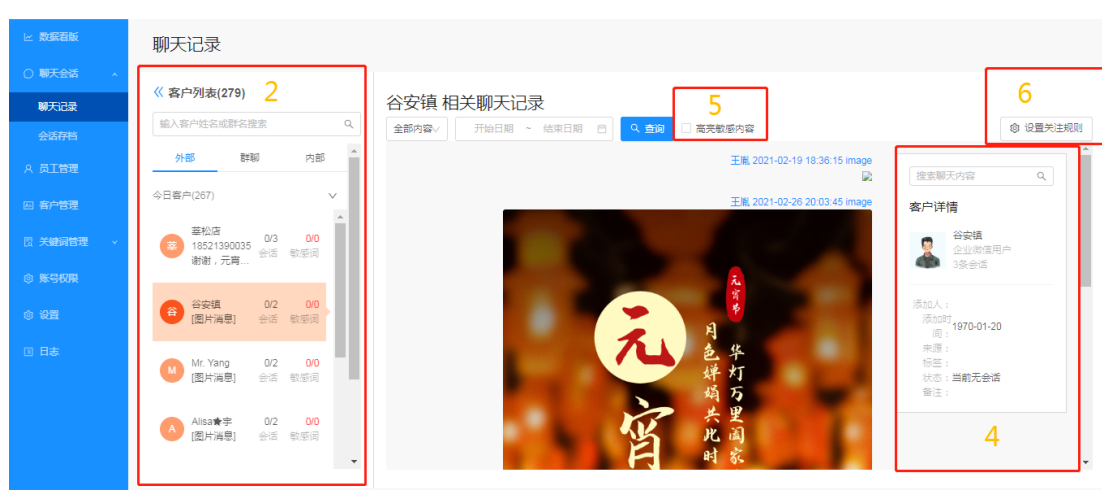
数据看板
聊天会话
聊天记录
会话存档
员工管理
客户管理
关键词管理
账号权限
设置
日志

聊天记录

客户列表(279) 2
输入客户姓名或群名搜索
外部 群聊 内部
今日客户(267)

茶 茶松店 18521390035 谢谢，元宵... 0/3 会话 0/0 敏感词
谷 谷安镇 [图片消息] 0/2 会话 0/0 敏感词
M Mr. Yang [图片消息] 0/2 会话 0/0 敏感词
A Alisa★宇 [图片消息] 0/2 会话 0/0 敏感词

谷安镇 相关聊天记录
全部内容 开始日期 ~ 结束日期 查询 高亮敏感内容 5
6 设置关注规则

王胤 2021-02-19 18:36:15 image
王胤 2021-02-26 20:03:45 image

元宵节
元宵
月色婵娟共此时
华灯万里阖家

搜索聊天内容
客户详情
谷安镇
企业微信用户
3条会话
添加人：
添加时间：1970-01-20
来源：
标签：
状态：当前无会话
备注：
4